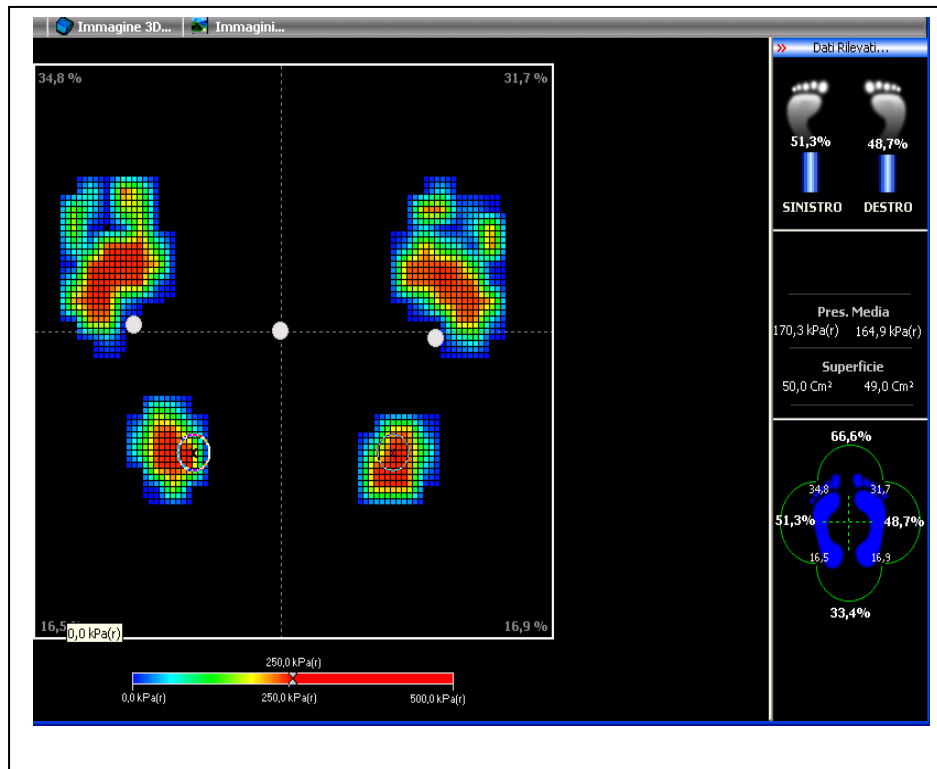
Immagine 3D... Immagini...

34,8 %

31,7 %

16,5 0,0 kPa(r)

16,9 %

250,0 kPa(r)

0,0 kPa(r)

250,0 kPa(r)

500,0 kPa(r)

» Dati Rilevati...

51,3%

48,7%

SINISTRO

DESTRO

Pres. Media

170,3 kPa(r) 164,9 kPa(r)

Superficie

50,0 Cm² 49,0 Cm²

66,6%

34,8

31,7

51,3%

48,7%

16,5

16,9

33,4%